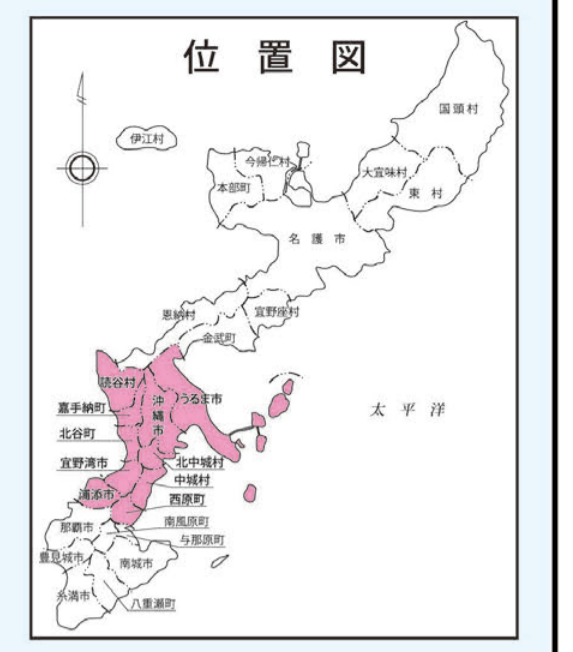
位置図

国頭村

伊江村

今帰仁村

大宜味村

本部町

東村

名護市

恩納村

宜野座村

金武町

読谷村

うるま市

嘉手納町

沖縄市

太平洋

北谷町

宜野湾市

北中城村

中城村

浦添市

西原町

那覇市

南風原町

与那原町

豊見城市

南城市

糸満市

八重瀬町